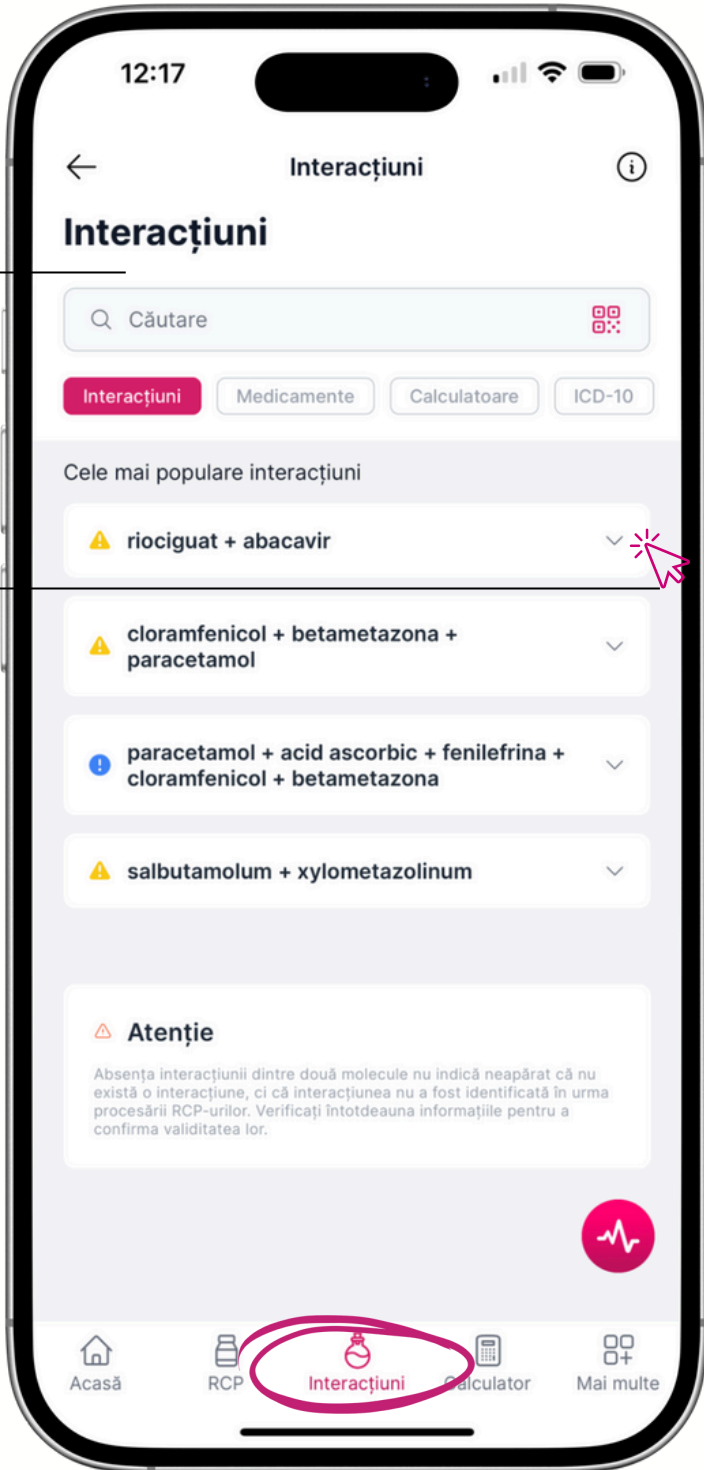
12:17

Interacțiuni

Interacțiuni

Căutare

Interacțiuni
Medicamente
Calculatoare
ICD-10

Cele mai populare interacțiuni

riociguat + abacavir

cloramfenicol + betametazona + paracetamol

paracetamol + acid ascorbic + fenilefrina + cloramfenicol + betametazona

salbutamolum + xylometazolinum

Atenție

Absența interacțiunii dintre două molecule nu indică neapărat că nu există o interacțiune, ci că interacțiunea nu a fost identificată în urma procesării RCP-urilor. Verificați întotdeauna informațiile pentru a confirma validitatea lor.

Acasă
RCP
Interacțiuni
Calculator
Mai multe